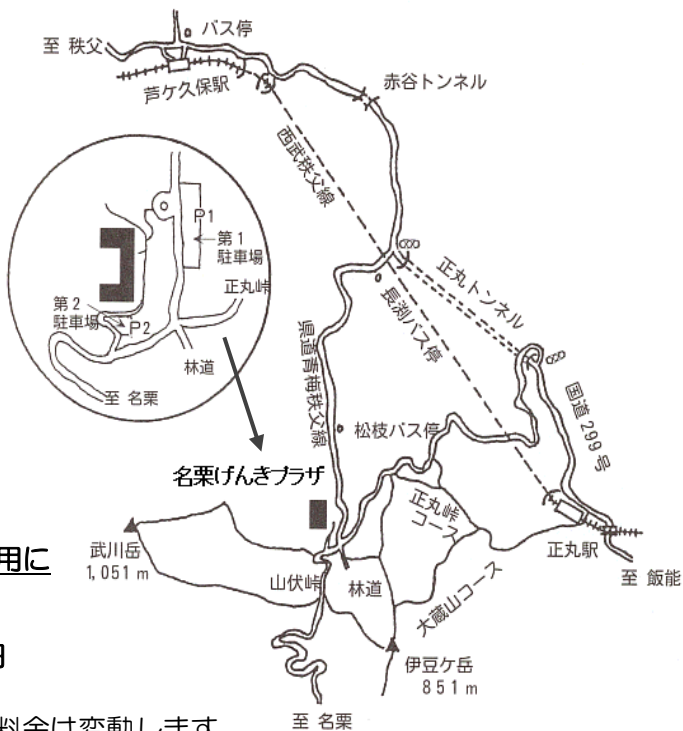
バス停

至 秩父

芦ケ久保駅

赤谷トンネル

西武秩父線

P1

第1 駐車場

正丸峠

第2 駐車場

P2

林道

至 名栗

正丸トンネル

長渕バス停

県道青梅秩父線

国道299号

松枝バス停

名栗げんきプラザ

正丸峠コース

武川岳 1,051 m

山伏峠

林道

大蔵山コース

正丸駅

至 飯能

伊豆ケ岳 851 m

至 名栗

用に

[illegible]

料金は変動します